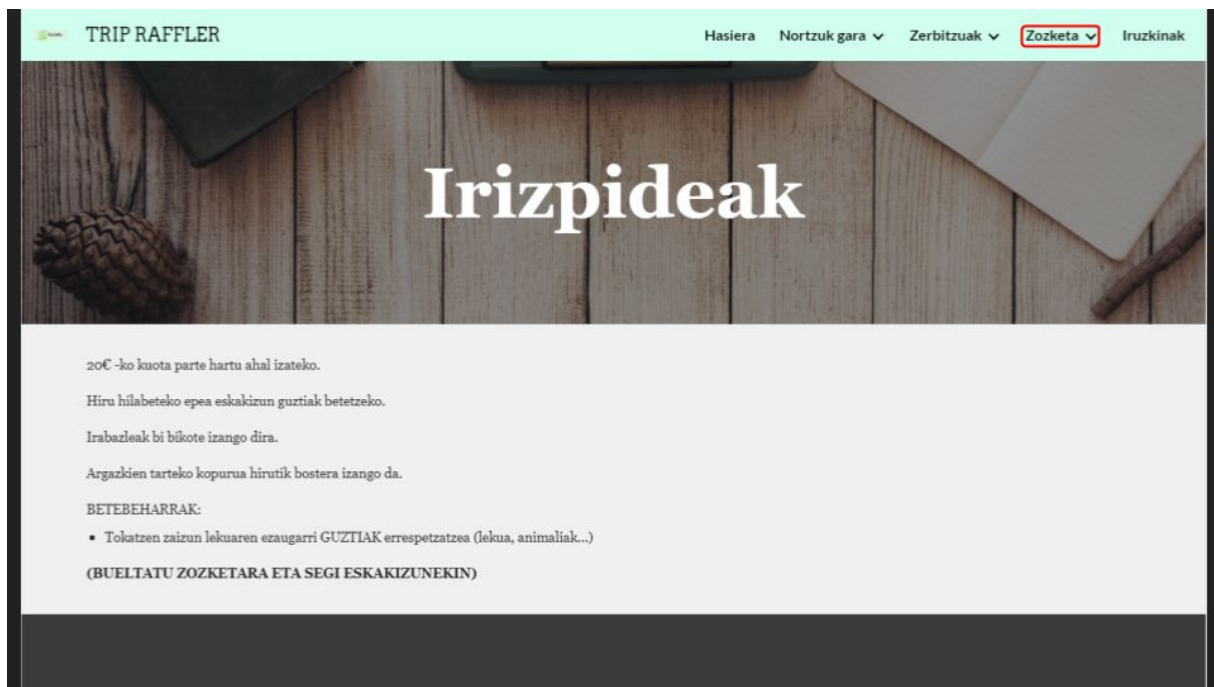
TRIP RAFFLER

Hasiera Nortzuk gara ⌄ Zerbitzuak ⌄ Zozketa ⌄ Iruzkinak

Irizpideak

20€ -ko kuota parte hartu ahal izateko.

Hiru hilabeteko epea eskakizun guztiak betetzeko.

Irabazleak bi bikote izango dira.

Argazkien tarteko kopurua hirutik bostera izango da.

BETEBEHARRAK:

- Tokatzen zaizun lekuaren ezaugarri GUZTIAK errespetzatzea (lekua, animaliak...)

(BUELTATU ZOZKETARA ETA SEGI ESKAKIZUNEKIN)